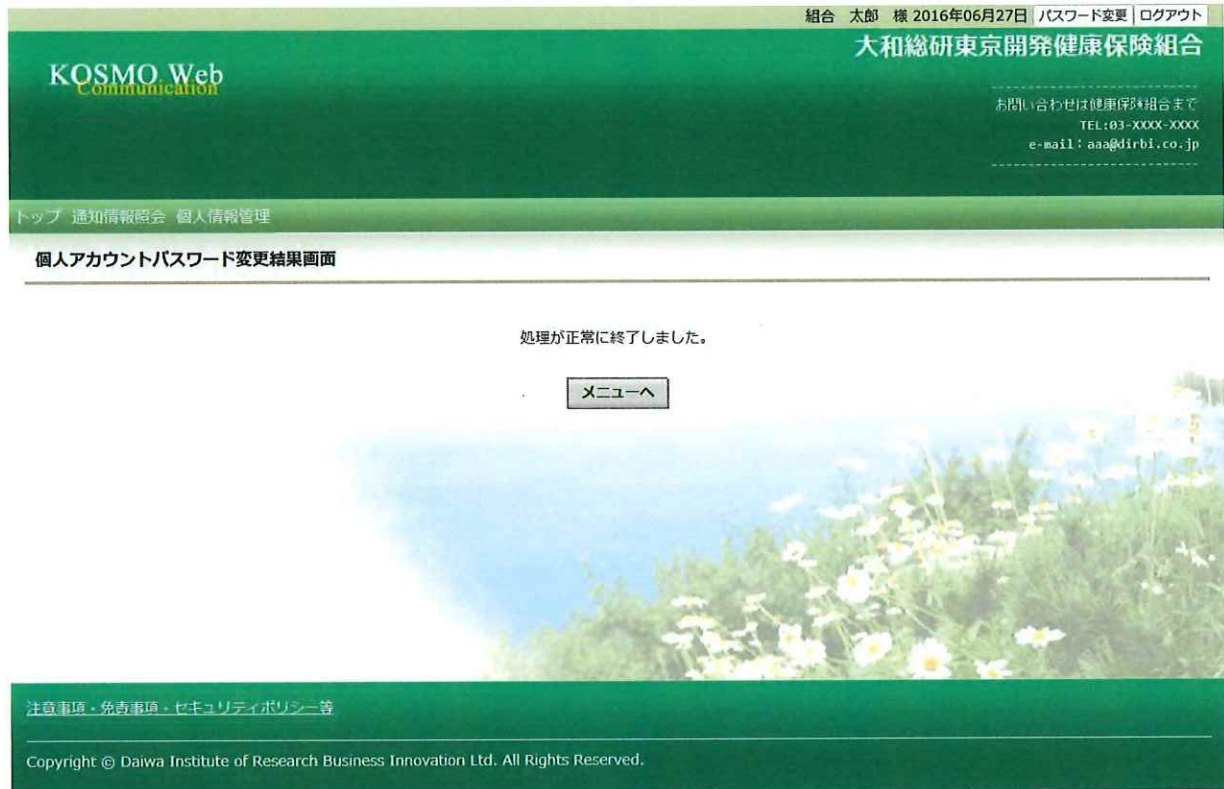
組合　太郎　様 2016年06月27日 パスワード変更 ログアウト

KOSMO Web
Communication

大和総研東京開発健康保険組合

お問い合わせは健康保険組合まで
TEL:03-XXXX-XXXX
e-mail: aaa@dirbi.co.jp

トップ　通知情報照会　個人情報管理

個人アカウントパスワード変更結果画面

処理が正常に終了しました。

メニューへ

注意事項・免責事項・セキュリティポリシー等

Copyright © Daiwa Institute of Research Business Innovation Ltd. All Rights Reserved.